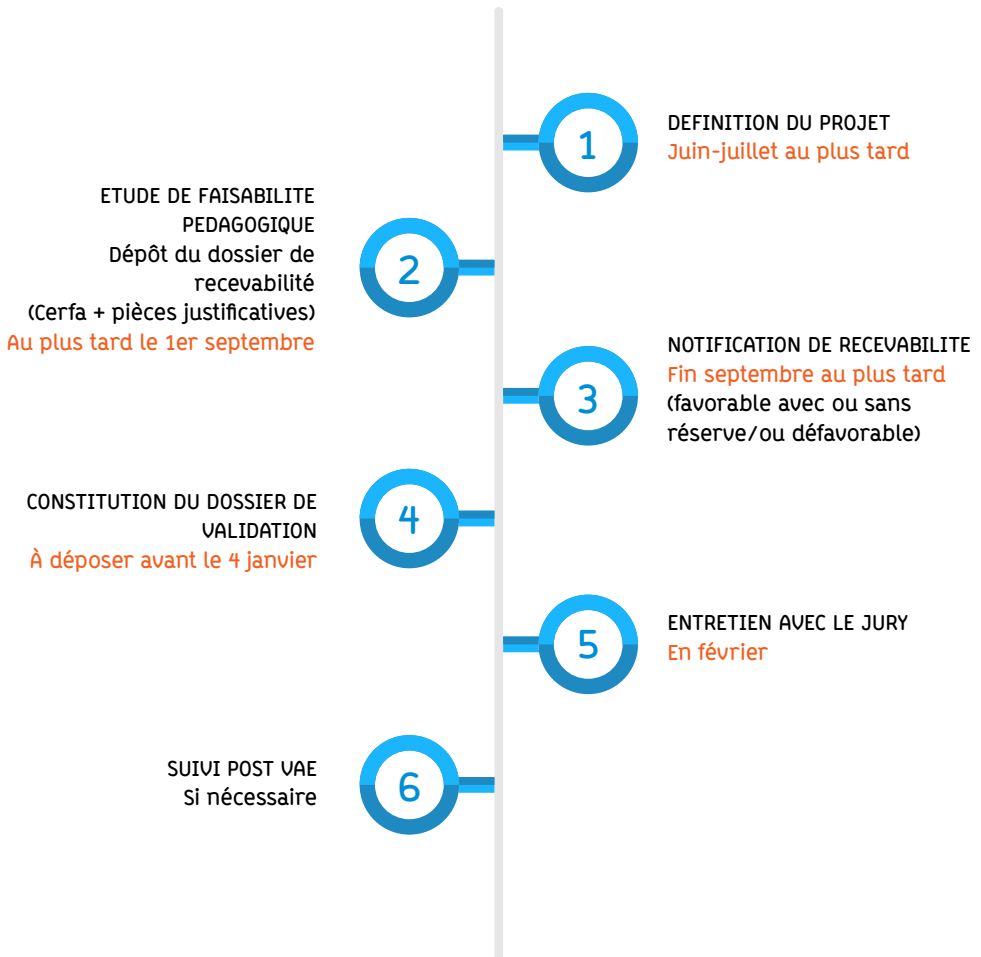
1

DEFINITION DU PROJET
Juin-juillet au plus tard

ETUDE DE FAISABILITE PEDAGOGIQUE
Dépôt du dossier de recevabilité
(Cerfa + pièces justificatives)
Au plus tard le 1er septembre

2

3

NOTIFICATION DE RECEVABILITE
Fin septembre au plus tard
(favorable avec ou sans réserve/ou défavorable)

CONSTITUTION DU DOSSIER DE VALIDATION
À déposer avant le 4 janvier

4

5

ENTRETIEN AVEC LE JURY
En février

SUIVI POST VAE
Si nécessaire

6